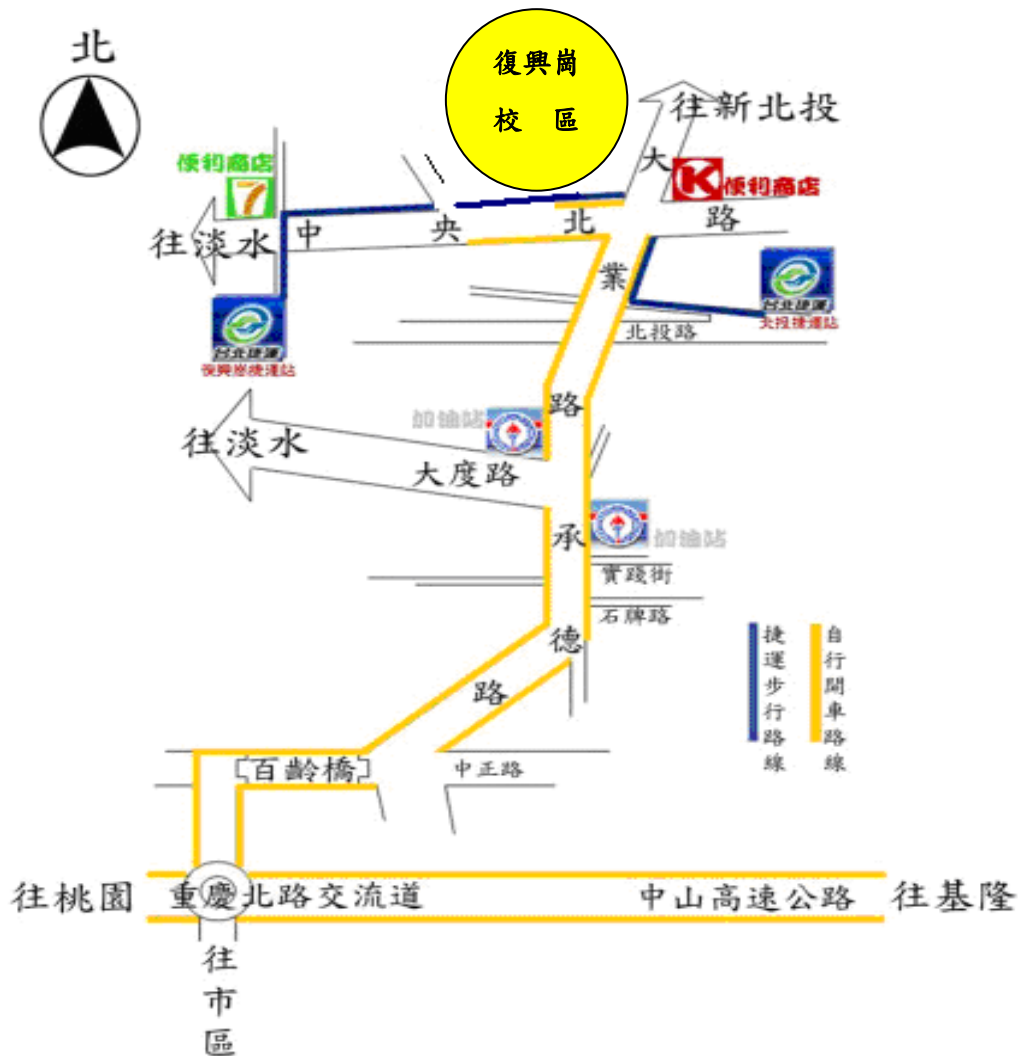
北

復興崗
校 區

往新北投

便利商店

大

便利商店

往淡水

中

央

北

路

業

台北捷運
大捷運站

北投路

台北捷運
復興崗捷運站

路

加油站

往淡水

大度路

承

加油站

實踐街

石牌路

德

捷運步行路線

自行開車路線

路

百齡橋

中正路

往桃園

重慶北路交流道

中山高速公路

往基隆

往
市
區